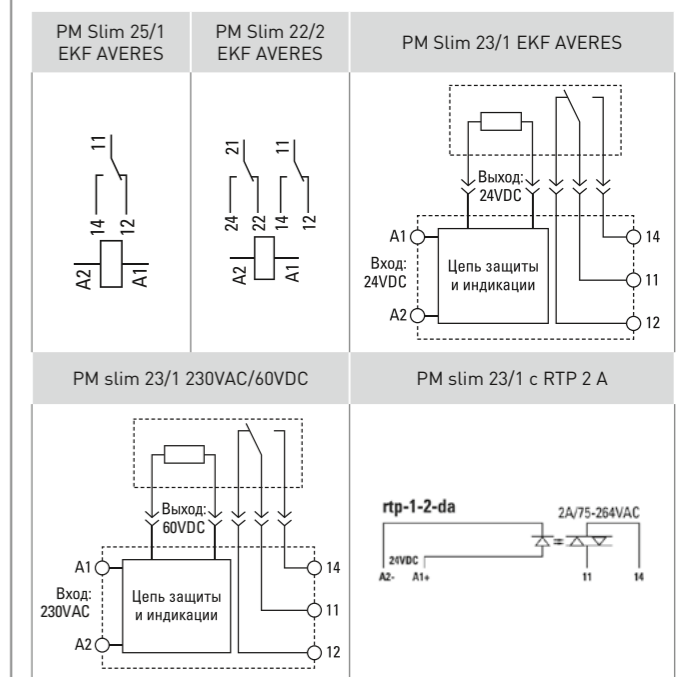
| PM Slim 25/1 EKF AVERES | PM Slim 22/2 EKF AVERES | PM Slim 23/1 EKF AVERES |
|---|---|---|
| 11 14 12 A2 A1 | 21 11 24 22 14 12 A2 A1 | Выход: 24VDC A1 Вход: 24VDC Цепь защиты и индикации A2 14 11 12 |

| PM slim 23/1 230VAC/60VDC | PM slim 23/1 с RTP 2 A |
|---|---|
| Выход: 60VDC A1 Вход: 230VAC Цепь защиты и индикации A2 14 11 12 | rtp-1-2-da 2A/75-264VAC 24VDC A2- A1+ 11 14 |